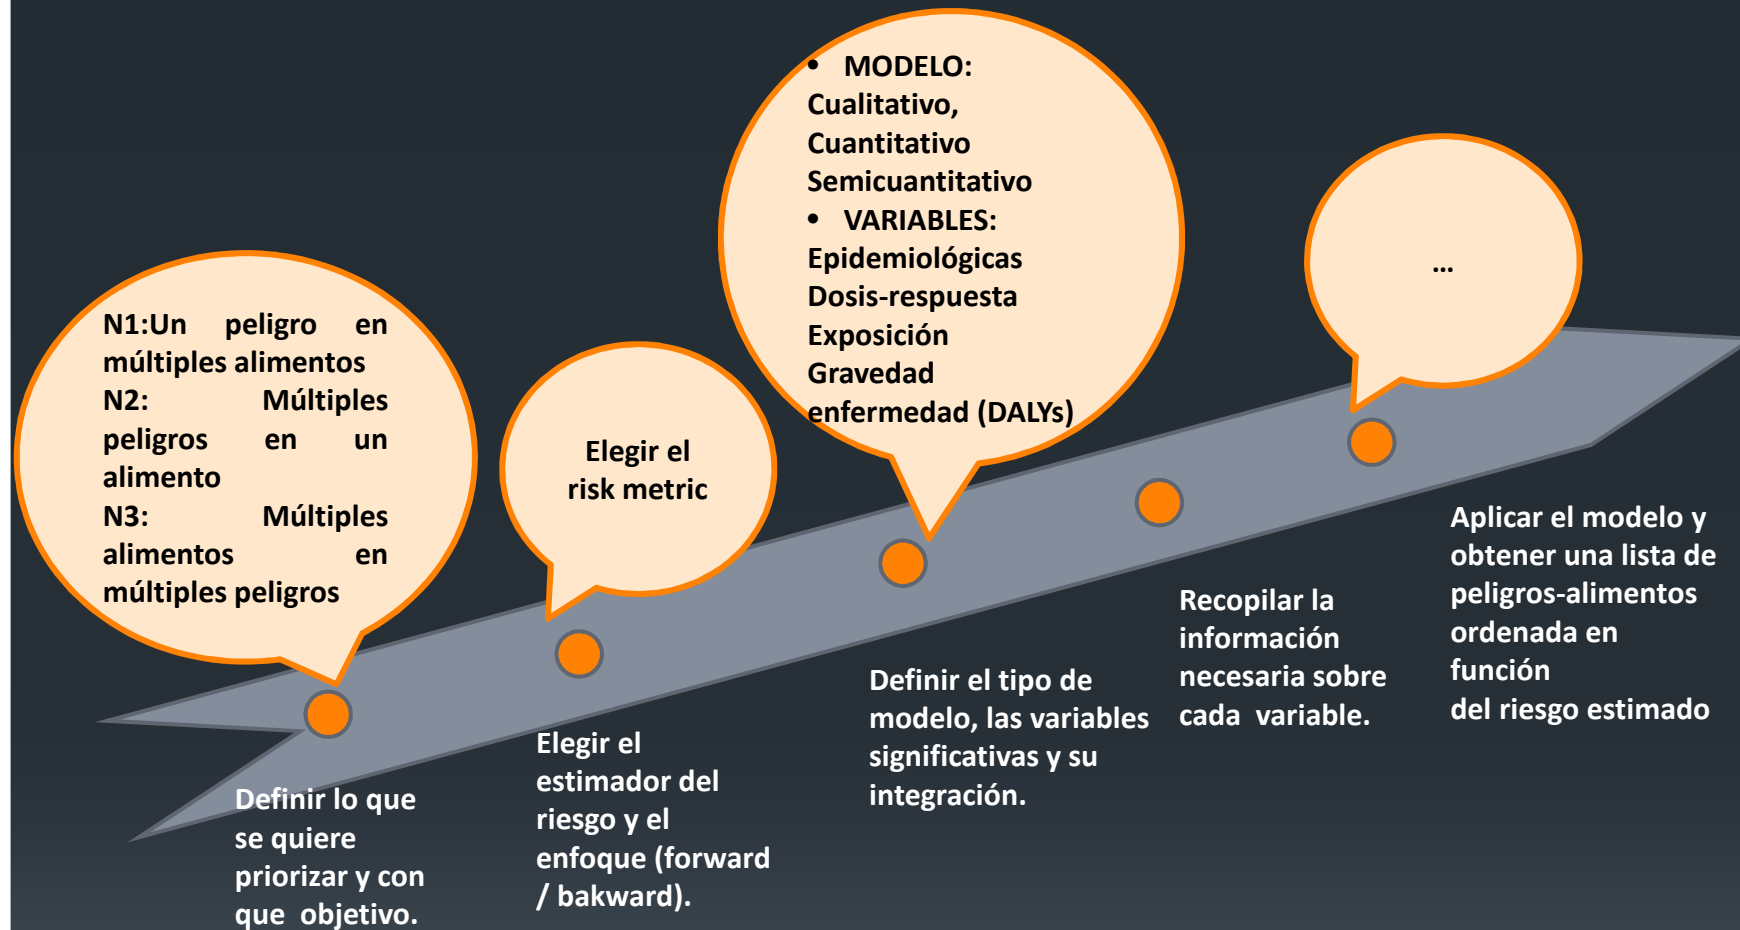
• MODELO: Cualitativo, Cuantitativo Semicuantitativo
• VARIABLES: Epidemiológicas Dosis-respuesta Exposición Gravedad enfermedad (DALYs)

...

N1:Un peligro en múltiples alimentos
N2: Múltiples peligros en un alimento
N3: Múltiples alimentos en múltiples peligros

Elegir el risk metric

Definir lo que se quiere priorizar y con que objetivo.

Elegir el estimador del riesgo y el enfoque (forward / bakward).

Definir el tipo de modelo, las variables significativas y su integración.

Recopilar la información necesaria sobre cada variable.

Aplicar el modelo y obtener una lista de peligros-alimentos ordenada en función
del riesgo estimado